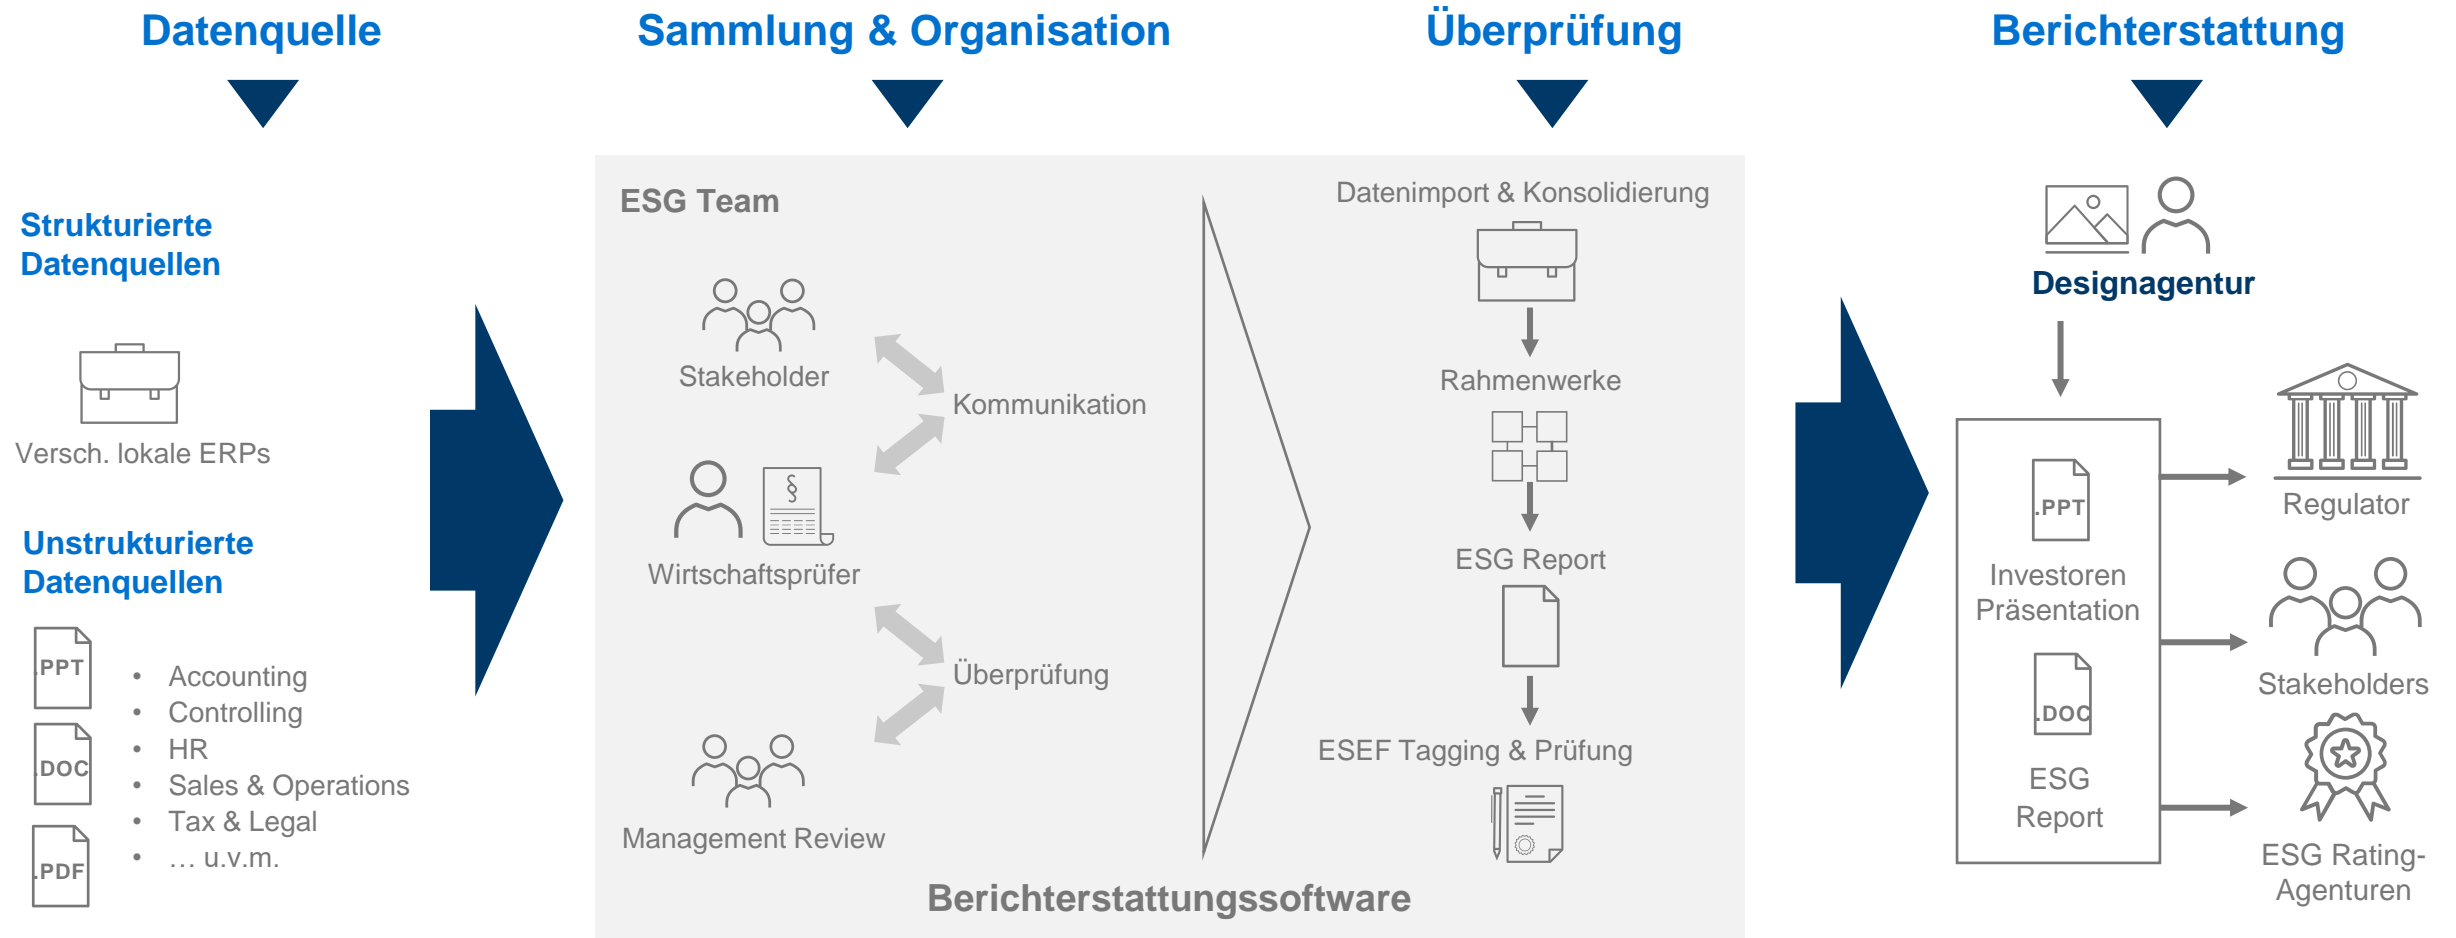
Datenquelle

Sammlung & Organisation

Überprüfung

Berichterstattung

Strukturierte Datenquellen

Versch. lokale ERPs

Unstrukturierte Datenquellen

.PPT

.DOC

.PDF

- Accounting
- Controlling
- HR
- Sales & Operations
- Tax & Legal
- … u.v.m.

ESG Team

Stakeholder

Kommunikation

Wirtschaftsprüfer

Überprüfung

Management Review

Datenimport & Konsolidierung

Rahmenwerke

ESG Report

ESEF Tagging & Prüfung

Berichterstattungssoftware

Designagentur

.PPT

Investoren Präsentation

.DOC

ESG Report

Regulator

Stakeholders

ESG Rating-Agenturen